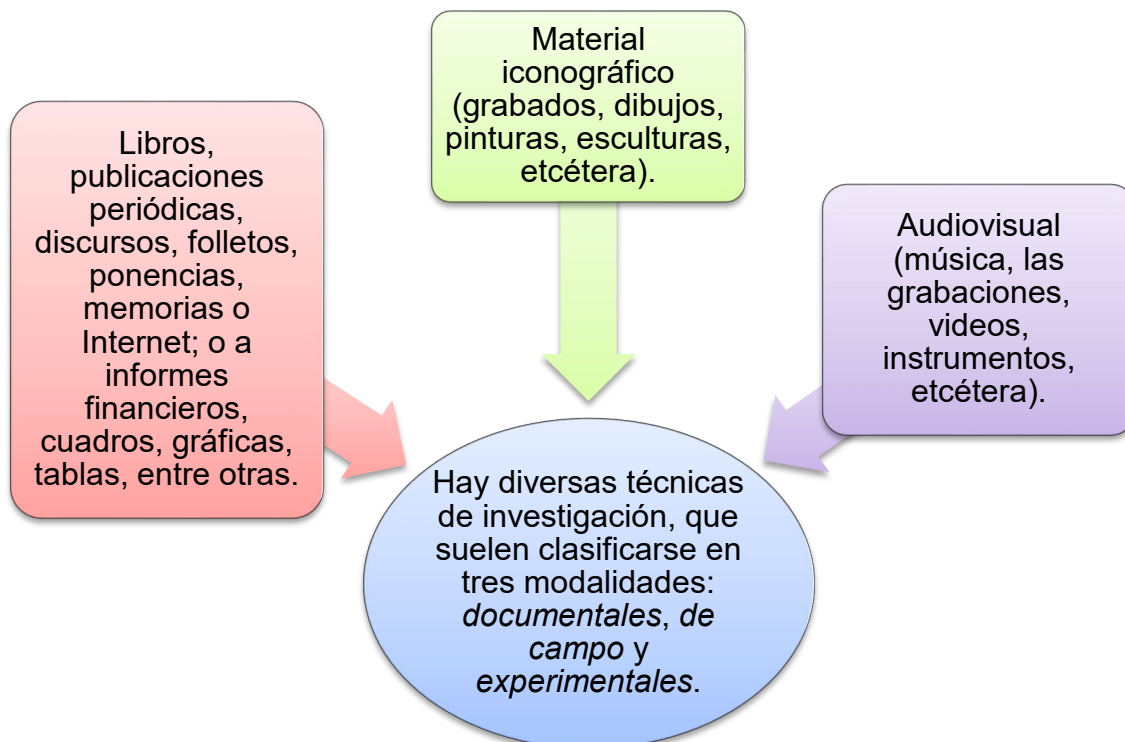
Libros, publicaciones periódicas, discursos, folletos, ponencias, memorias o Internet; o a informes financieros, cuadros, gráficas, tablas, entre otras.

Material iconográfico (grabados, dibujos, pinturas, esculturas, etcétera).

Audiovisual (música, las grabaciones, videos, instrumentos, etcétera).

Hay diversas técnicas de investigación, que suelen clasificarse en tres modalidades: *documentales*, *de campo* y *experimentales*.